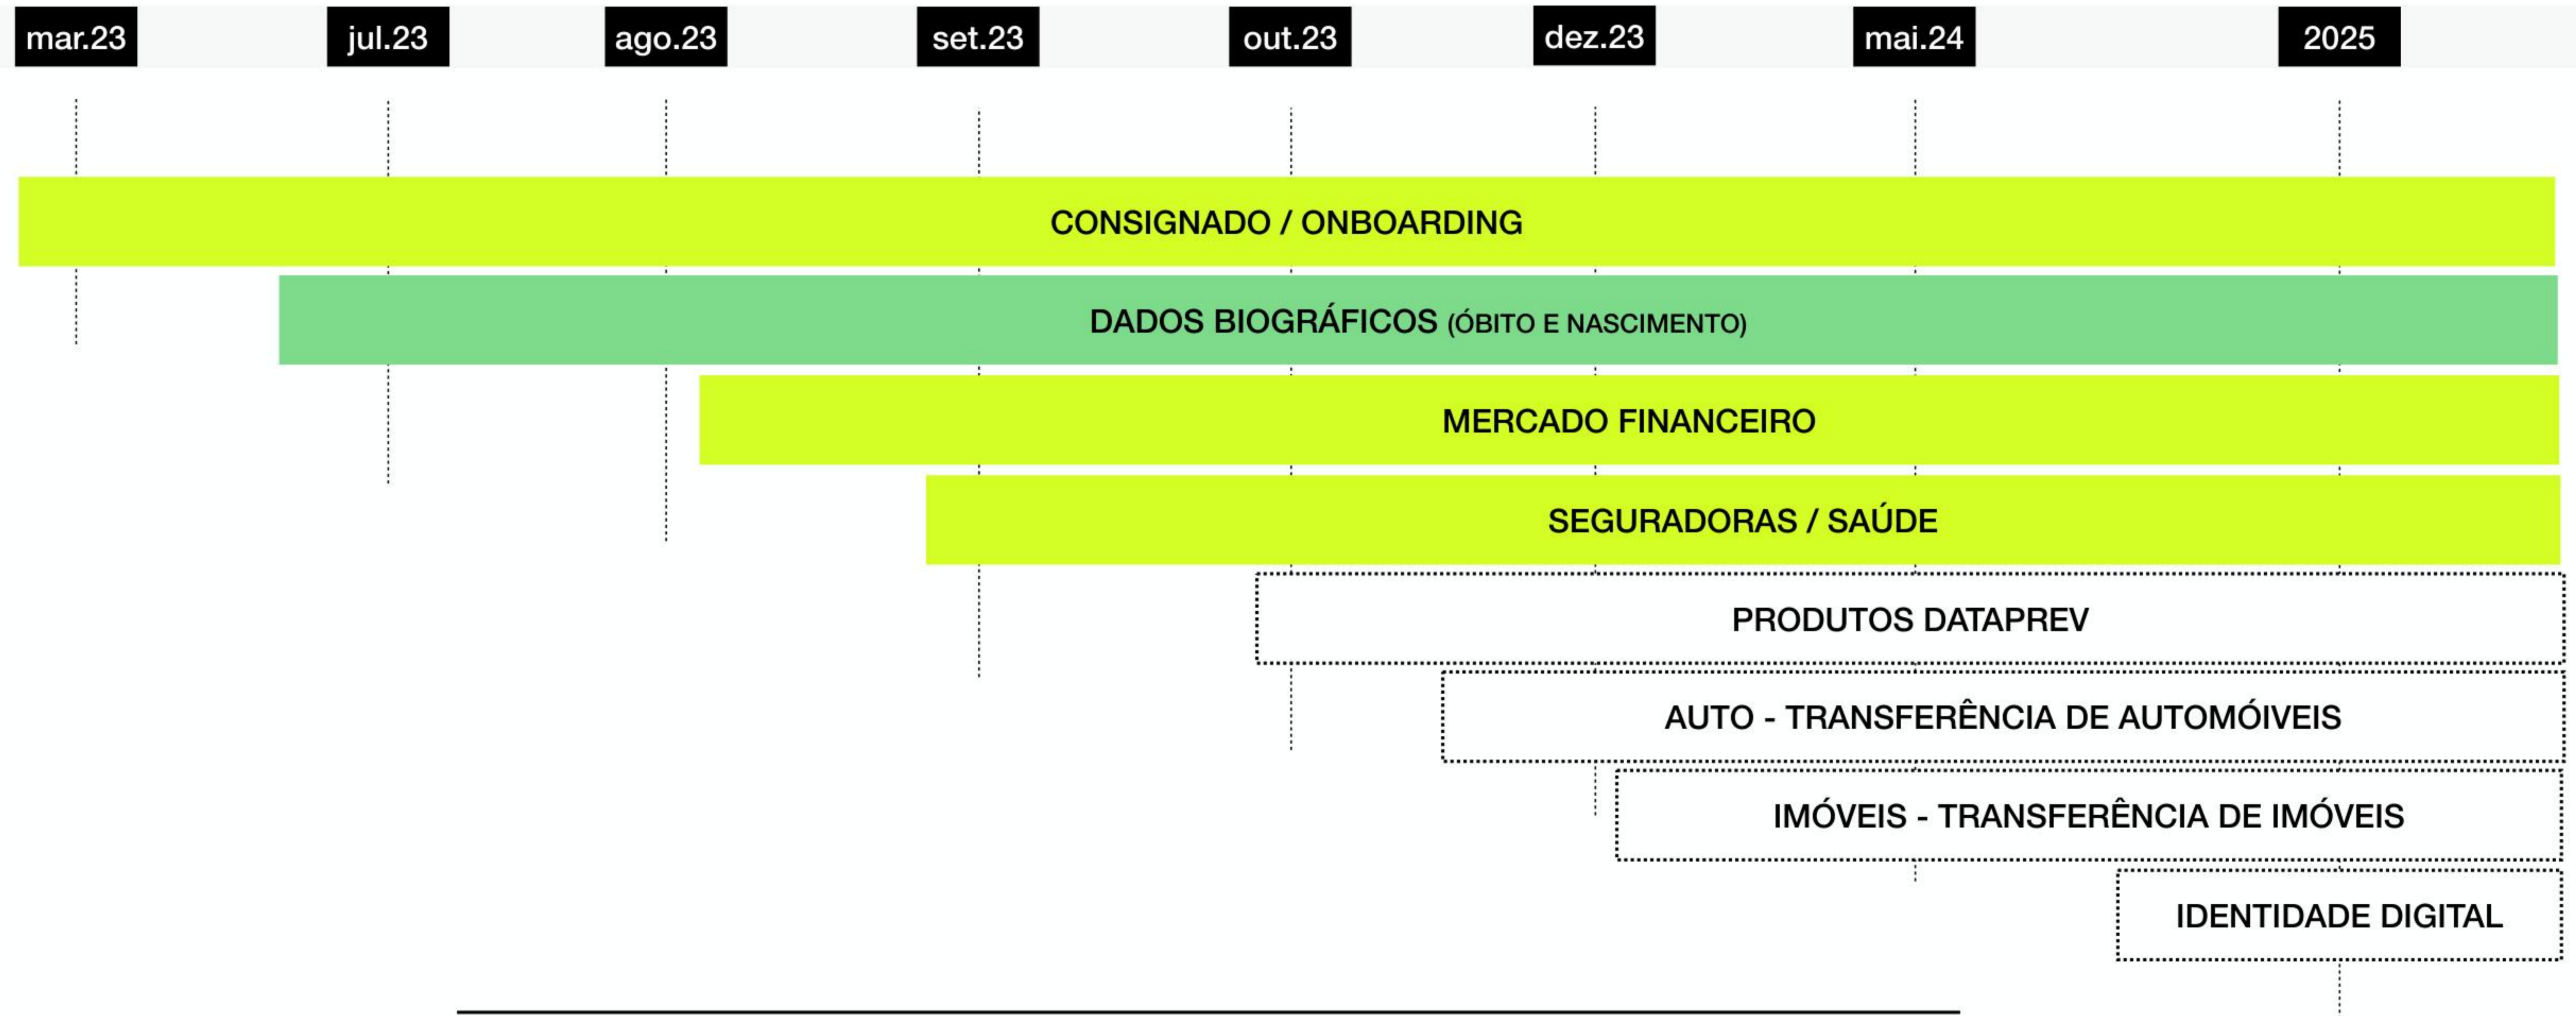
mar.23 jul.23 ago.23 set.23 out.23 dez.23 mai.24 2025

CONSIGNADO / ONBOARDING

DADOS BIOGRÁFICOS (ÓBITO E NASCIMENTO)

MERCADO FINANCEIRO

SEGURADORAS / SAÚDE

PRODUTOS DATAPREV

AUTO - TRANSFERÊNCIA DE AUTOMÓIVEIS

IMÓVEIS - TRANSFERÊNCIA DE IMÓVEIS

IDENTIDADE DIGITAL